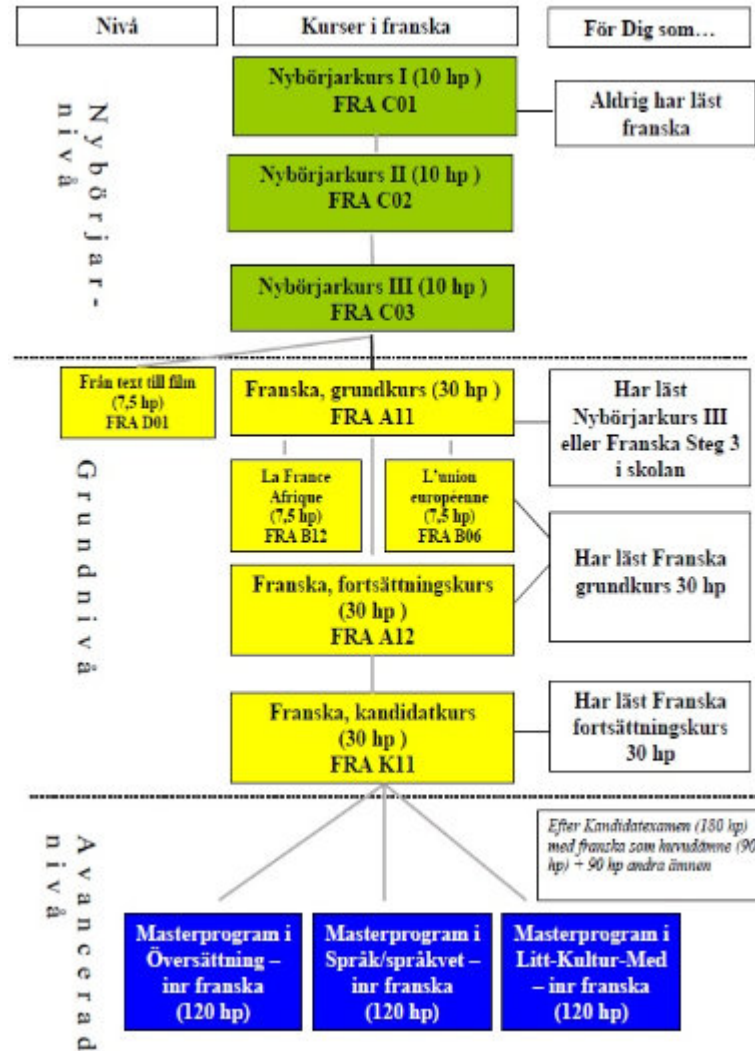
Nivå

Kurser i franska

För Dig som…

Nybörjar-nivå

Nybörjarkurs I (10 hp )
FRA C01

Aldrig har läst franska

Nybörjarkurs II (10 hp )
FRA C02

Nybörjarkurs III (10 hp )
FRA C03

Grundnivå

Från text till film
(7,5 hp)
FRA D01

Franska, grundkurs (30 hp )
FRA A11

Har läst Nybörjarkurs III eller Franska Steg 3 i skolan

La France Afrique
(7,5 hp)
FRA B12

L'union européenne
(7,5 hp)
FRA B06

Har läst Franska grundkurs 30 hp

Franska, fortsättningskurs
(30 hp )
FRA A12

Franska, kandidatkurs
(30 hp )
FRA K11

Har läst Franska fortsättningskurs 30 hp

Avancerad nivå

Efter Kandidatexamen (180 hp) med franska som huvudämne (90 hp) + 90 hp andra ämnen

Masterprogram i Översättning – inr franska
(120 hp)

Masterprogram i Språk/språkvet – inr franska
(120 hp)

Masterprogram i Litt-Kultur-Med – inr franska
(120 hp)